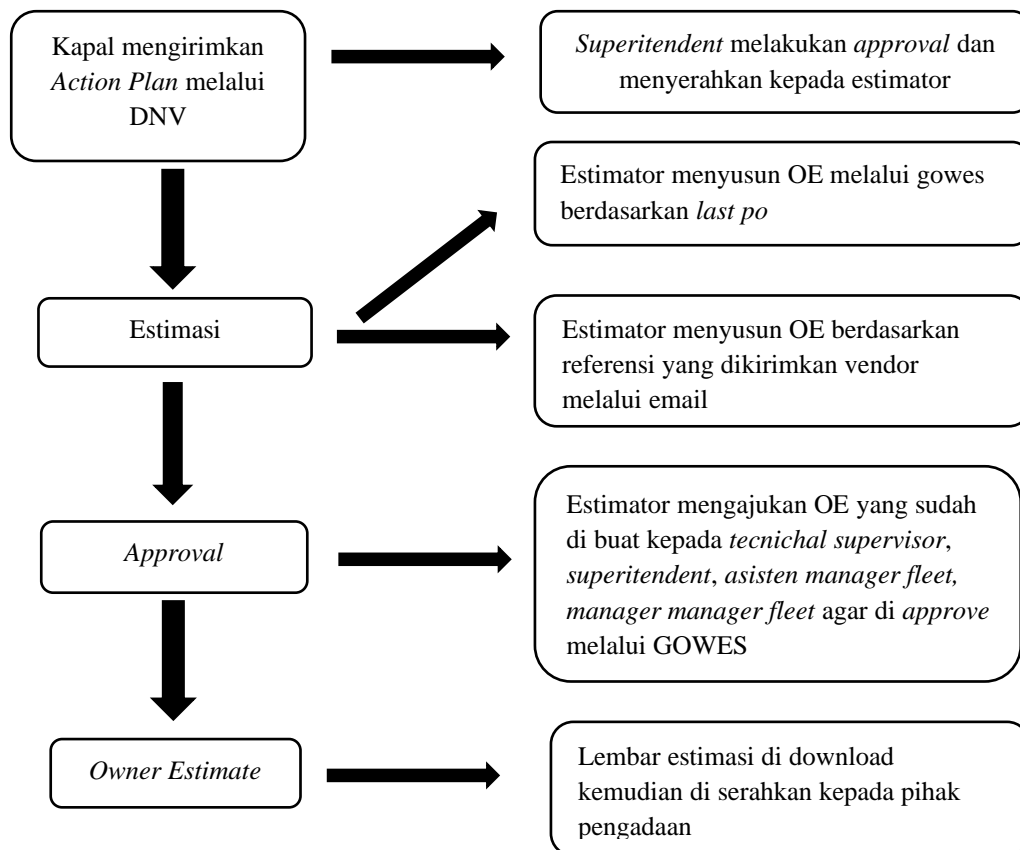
Kapal mengirimkan *Action Plan* melalui DNV

*Superitendent* melakukan *approval* dan menyerahkan kepada estimator

Estimator menyusun OE melalui gowes berdasarkan *last po*

Estimasi

Estimator menyusun OE berdasarkan referensi yang dikirimkan vendor melalui email

*Approval*

Estimator mengajukan OE yang sudah di buat kepada *tecnichal supervisor*, *superitendent*, *asisten manager fleet, manager manager fleet* agar di *approve* melalui GOWES

*Owner Estimate*

Lembar estimasi di download kemudian di serahkan kepada pihak pengadaan